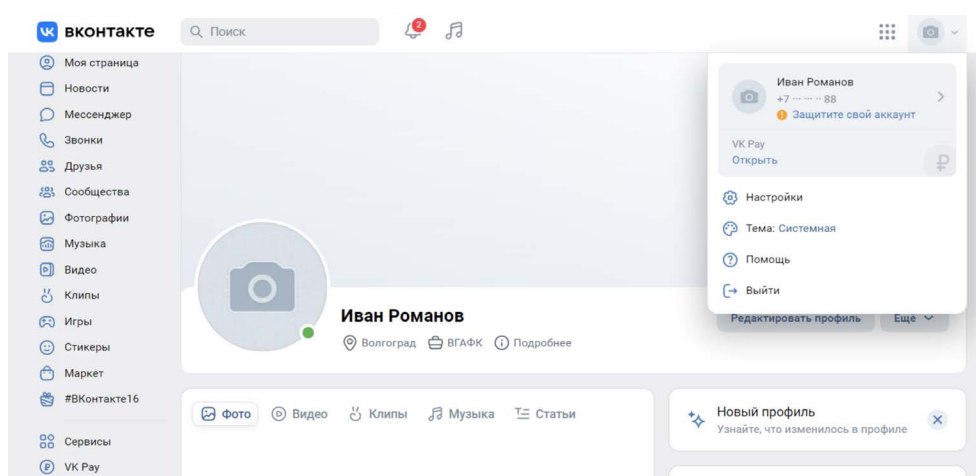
ВКОНТАКТЕ
Поиск
2

Моя страница
Новости
Мессенджер
Звонки
Друзья
Сообщества
Фотографии
Музыка
Видео
Клипы
Игры
Стикеры
Маркет
#ВКонтакте16

Сервисы
VK Pay

Иван Романов
Волгоград ВГАФК Подробнее

Редактировать профиль
Еще

Иван Романов
+7 ··· ··· ·· 88
Защитите свой аккаунт

VK Pay
Открыть
₽

Настройки
Тема: Системная
Помощь
Выйти

Фото Видео Клипы Музыка Статьи

Новый профиль
Узнайте, что изменилось в профиле